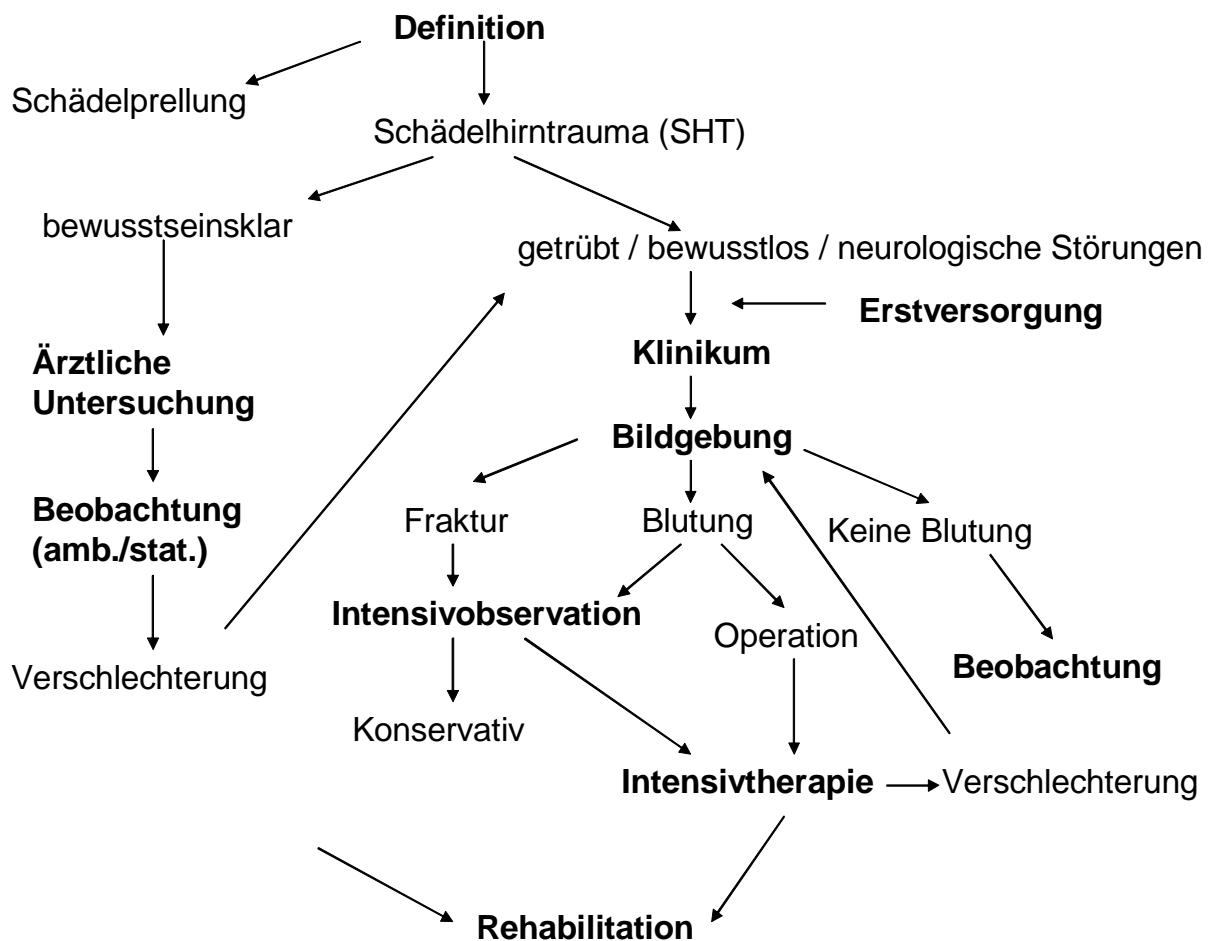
Definition

Schädelprellung

Schädelhirntrauma (SHT)

bewusstseinsklar

getrübt / bewusstlos / neurologische Störungen

Erstversorgung

Ärztliche Untersuchung

Klinikum

Bildgebung

Beobachtung (amb./stat.)

Fraktur

Blutung

Keine Blutung

Intensivobservation

Operation

Verschlechterung

Beobachtung

Konservativ

Intensivtherapie

Verschlechterung

Rehabilitation